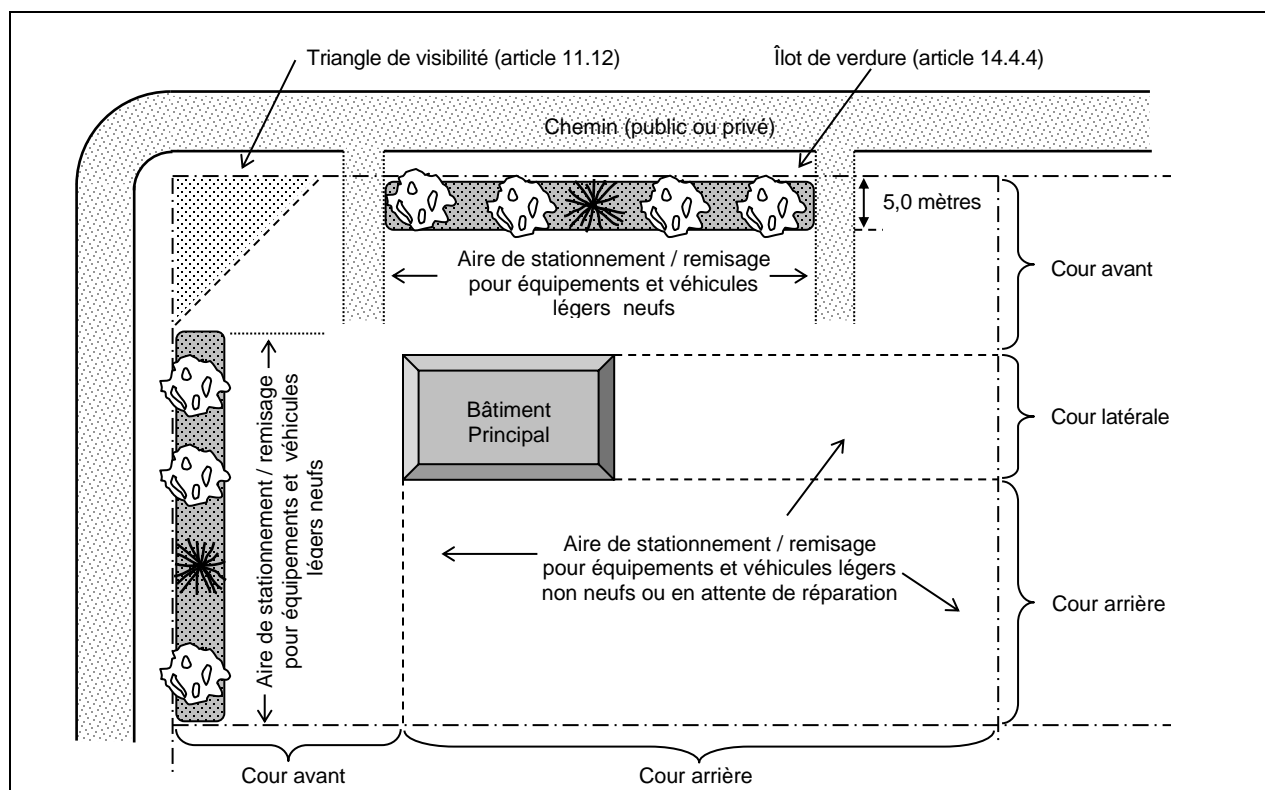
Triangle de visibilité (article 11.12)

Îlot de verdure (article 14.4.4)

Chemin (public ou privé)

5,0 mètres

Aire de stationnement / remisage pour équipements et véhicules légers neufs

Cour avant

Aire de stationnement / remisage pour équipements et véhicules légers neufs

Bâtiment Principal

Cour latérale

Aire de stationnement / remisage pour équipements et véhicules légers non neufs ou en attente de réparation

Cour arrière

Cour avant

Cour arrière